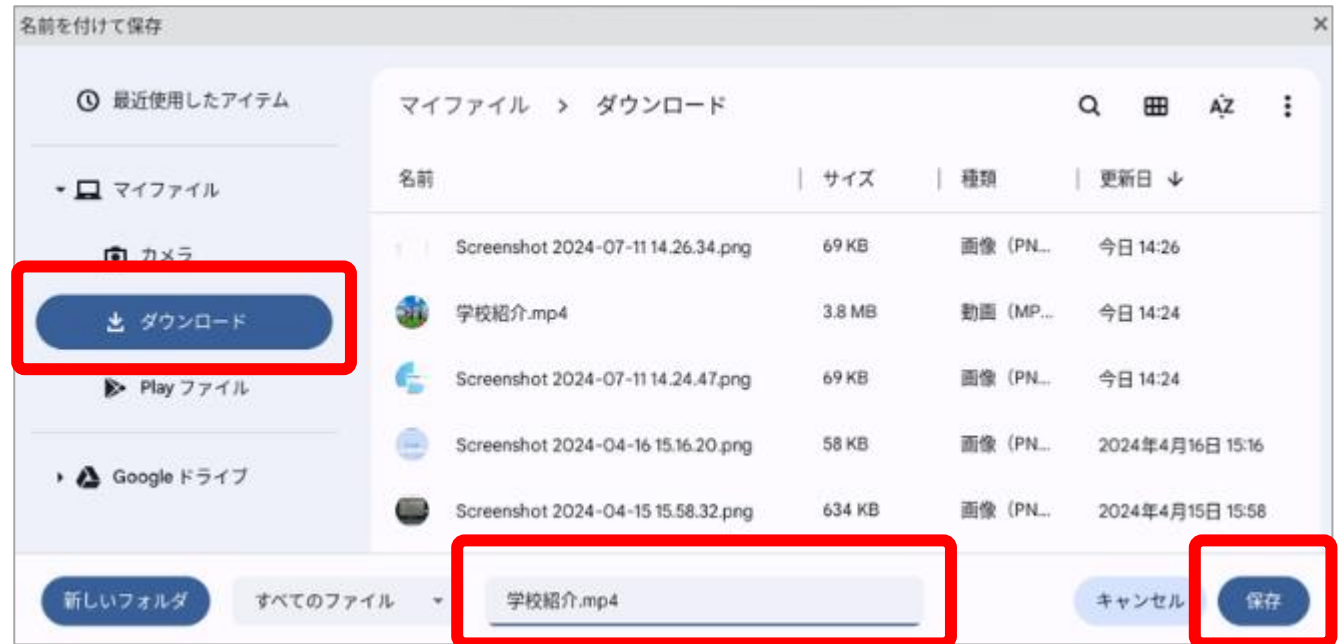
名前を付けて保存

最近使用したアイテム

マイファイル

カメラ

ダウンロード

Play ファイル

Google ドライブ

マイファイル > ダウンロード

AZ

| 名前 | サイズ | 種類 | 更新日 ↓ |
|---|---|---|---|
| Screenshot 2024-07-11 14.26.34.png | 69 KB | 画像（PN... | 今日 14:26 |
| 学校紹介.mp4 | 3.8 MB | 動画（MP... | 今日 14:24 |
| Screenshot 2024-07-11 14.24.47.png | 69 KB | 画像（PN... | 今日 14:24 |
| Screenshot 2024-04-16 15.16.20.png | 58 KB | 画像（PN... | 2024年4月16日 15:16 |
| Screenshot 2024-04-15 15.58.32.png | 634 KB | 画像（PN... | 2024年4月15日 15:58 |

新しいフォルダ

すべてのファイル

学校紹介.mp4

キャンセル

保存